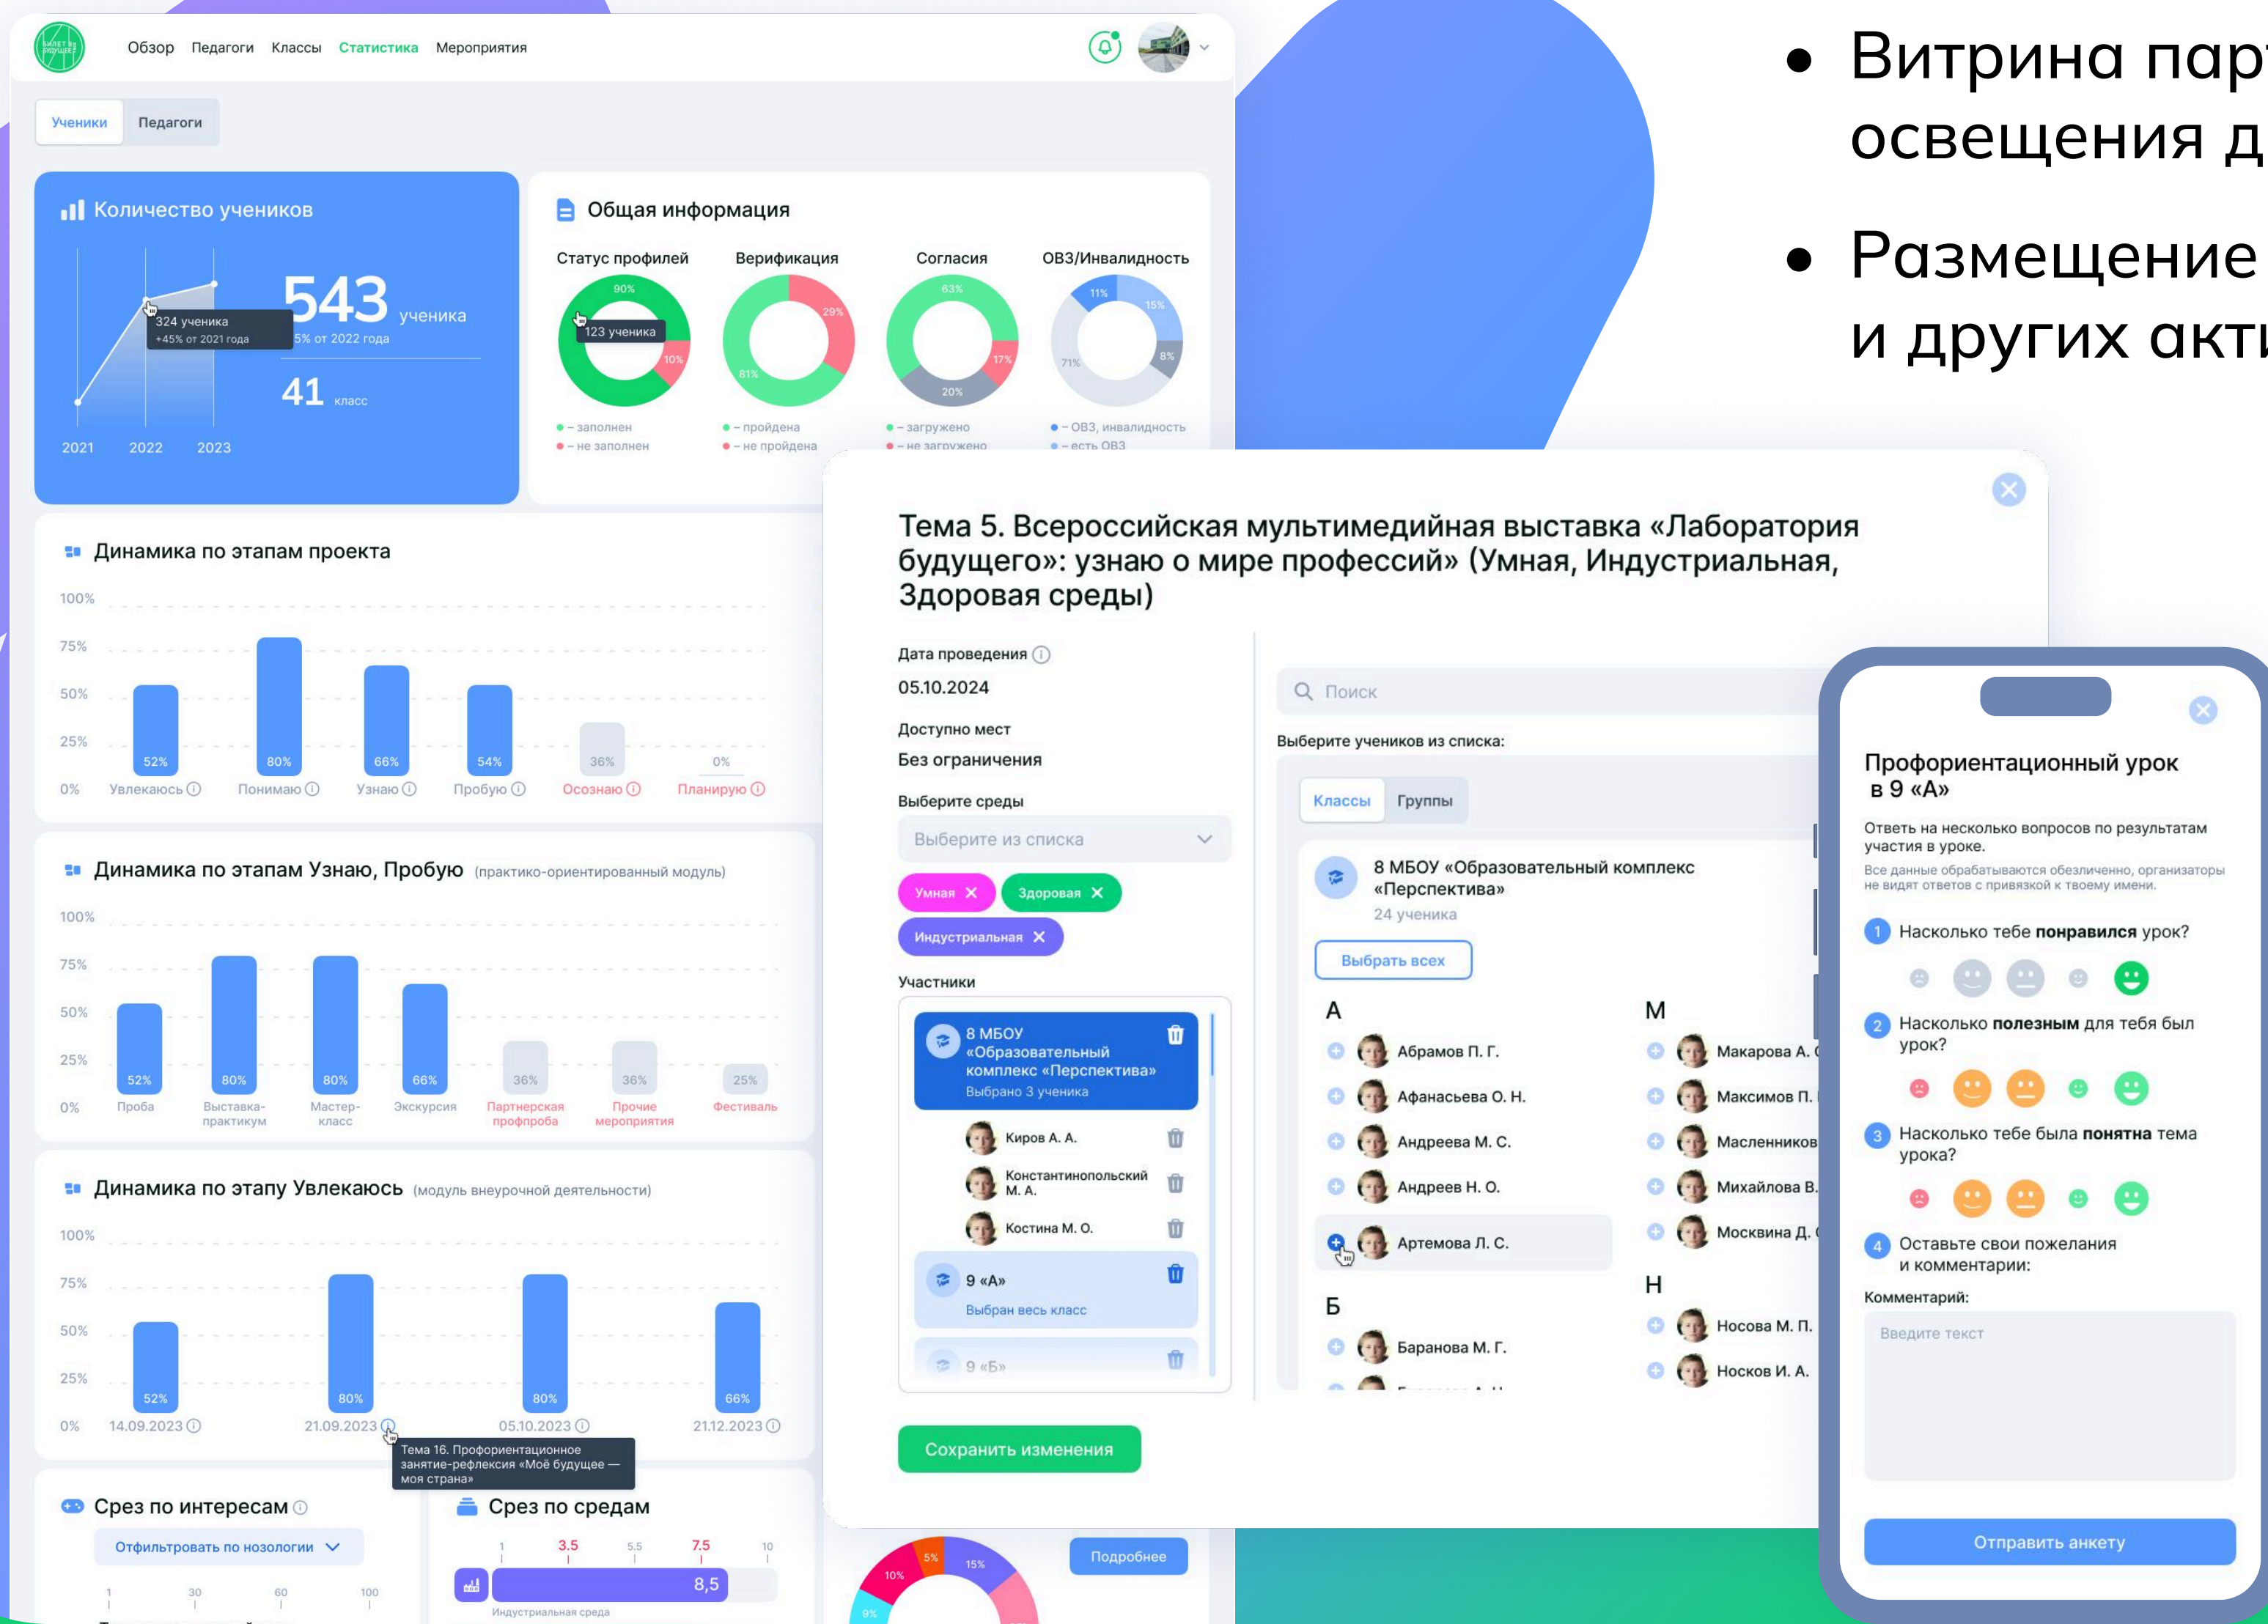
Обзор Педагоги Классы Статистика Мероприятия

Ученики Педагоги

Количество учеников
543 ученика
5% от 2022 года
324 ученика
+45% от 2021 года
41 класс
2021 2022 2023

Общая информация
Статус профилей Верификация Согласия ОВЗ/Инвалидность
90% 123 ученика 10%
29% 81%
63% 17% 20%
11% 15% 71% 8%
– заполнен
– не заполнен
– пройдена
– не пройдена
– загружено
– не загружено
– ОВЗ, инвалидность
– есть ОВЗ

Динамика по этапам проекта
100% 75% 50% 25% 0%
52% Увлекаюсь 80% Понимаю 66% Узнаю 54% Пробую 36% Осознаю 0% Планирую

Динамика по этапам Узнаю, Пробую (практико-ориентированный модуль)
100% 75% 50% 25% 0%
52% Проба 80% Выставка-практикум 80% Мастер-класс 66% Экскурсия 36% Партнерская профпроба 36% Прочие мероприятия 25% Фестиваль

Динамика по этапу Увлекаюсь (модуль внеурочной деятельности)
100% 75% 50% 25% 0%
52% 14.09.2023 80% 21.09.2023 80% 05.10.2023 66% 21.12.2023
Тема 16. Профориентационное занятие-рефлексия «Моё будущее — моя страна»

Срез по интересам
Отфильтровать по нозологии
1 30 60 100

Срез по средам
1 3.5 5.5 7.5 10
8,5
Индустриальная среда

Подробнее
10% 5% 15% 9%

• Витрина пар
освещения д
• Размещение
и других акт

Тема 5. Всероссийская мультимедийная выставка «Лаборатория будущего»: узнаю о мире профессий» (Умная, Индустриальная, Здоровая среды)

Дата проведения
05.10.2024
Доступно мест
Без ограничения
Выберите среды
Выберите из списка
Умная Здоровая Индустриальная
Участники
8 МБОУ «Образовательный комплекс «Перспектива»
Выбрано 3 ученика
Киров А. А.
Константинопольский М. А.
Костина М. О.
9 «А»
Выбран весь класс
9 «Б»
Сохранить изменения

Поиск
Выберите учеников из списка:
Классы Группы
8 МБОУ «Образовательный комплекс «Перспектива»
24 ученика
Выбрать всех
А
Абрамов П. Г.
Афанасьева О. Н.
Андреева М. С.
Андреев Н. О.
Артемова Л. С.
Б
Баранова М. Г.
М
Макарова А.
Максимов П.
Масленников
Михайлова В.
Москвина Д.
Н
Носова М. П.
Носков И. А.

Профориентационный урок в 9 «А»
Ответь на несколько вопросов по результатам участия в уроке.
Все данные обрабатываются обезличенно, организаторы не видят ответов с привязкой к твоему имени.
1 Насколько тебе понравился урок?
2 Насколько полезным для тебя был урок?
3 Насколько тебе была понятна тема урока?
4 Оставьте свои пожелания и комментарии:
Комментарий:
Введите текст
Отправить анкету